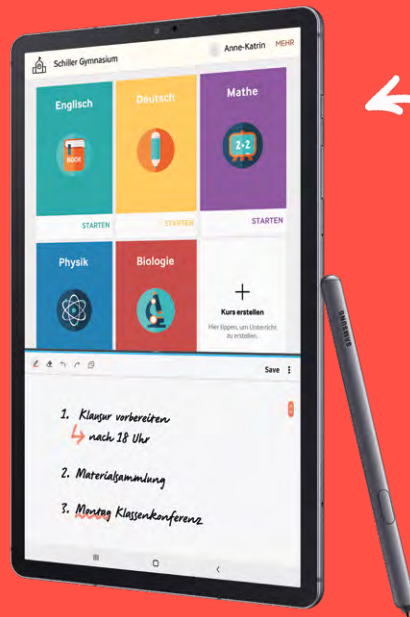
Schiller Gymnasium

Anne-Katrin MEHR

Englisch

BOOK

STARTEN

Deutsch

STARTEN

Mathe

2+2

STARTEN

Physik

Biologie

+

Kurs erstellen

Hier tippen, um Unterricht zu erstellen.

Save

1. Klausur vorbereiten
nach 18 Uhr

2. Materialsammlung

3. Montag Klassenkonferenz

SAMSUNG